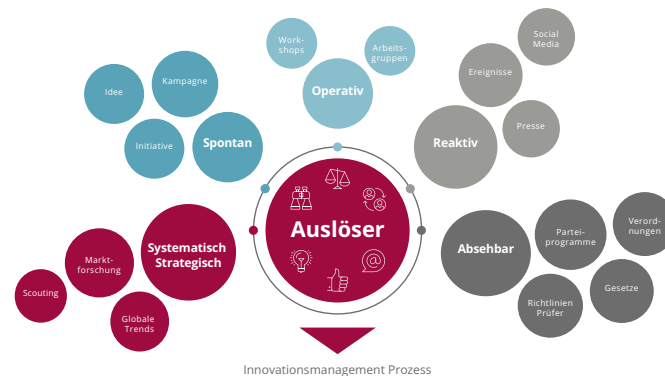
Work-shops

Arbeits-gruppen

Operativ

Social Media

Ereignisse

Presse

Reaktiv

Idee

Kampagne

Initiative

Spontan

Auslöser

Systematisch Strategisch

Markt-forschung

Scouting

Globale Trends

Absehbar

Partei-programme

Verord-nungen

Gesetze

Richtlinien Prüfer

Innovationsmanagement Prozess